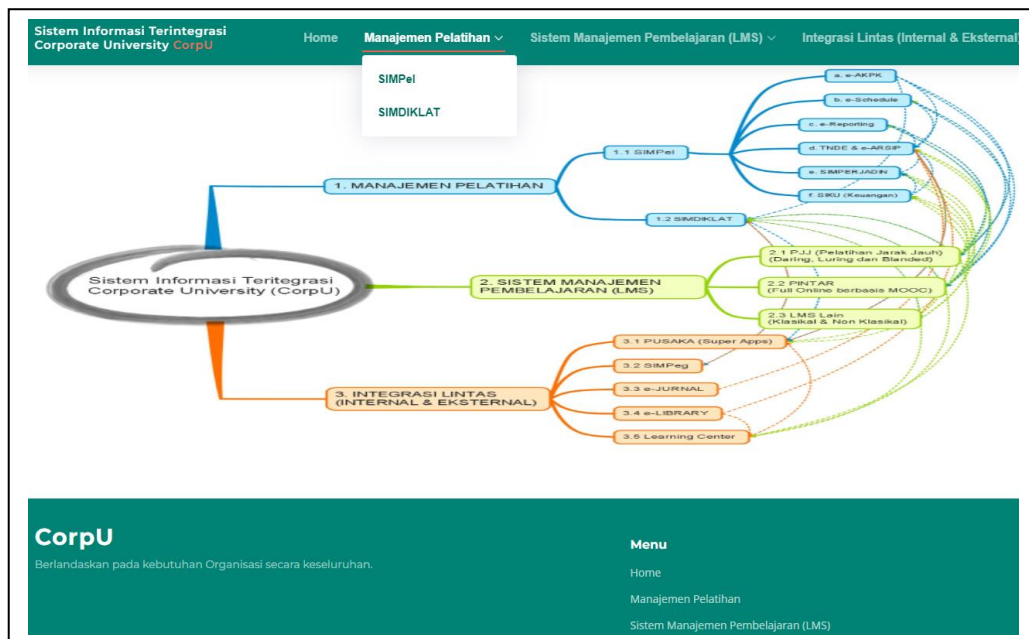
Sistem Informasi Terintegrasi Corporate University CorpU

Home Manajemen Pelatihan Sistem Manajemen Pembelajaran (LMS) Integrasi Lintas (Internal & Eksternal)

SIMPel

SIMDIKLAT

Sistem Informasi Teritegrasi Corporate University (CorpU)

1. MANAJEMEN PELATIHAN

1.1 SIMPel

a. e-AKPK

b. e-Schedule

c. e-Reporting

d. TNDE & e-ARSIP

e. SIMPERJADIN

f. SIKU (Keuangan)

1.2 SIMDIKLAT

2. SISTEM MANAJEMEN PEMBELAJARAN (LMS)

2.1 PJJ (Pelatihan Jarak Jauh) (Daring, Luring dan Blanded)

2.2 PINTAR (Full Online berbasis MOOC)

2.3 LMS Lain (Klasikal & Non Klasikal)

3. INTEGRASI LINTAS (INTERNAL & EKSTERNAL)

3.1 PUSAKA (Super Apps)

3.2 SIMPeg

3.3 e-JURNAL

3.4 e-LIBRARY

3.5 Learning Center

CorpU

Berlandaskan pada kebutuhan Organisasi secara keseluruhan.

Menu

Home

Manajemen Pelatihan

Sistem Manajemen Pembelajaran (LMS)